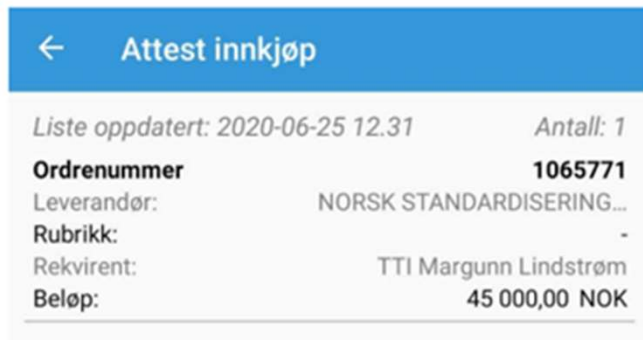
← Attest innkjøp

Liste oppdatert: 2020-06-25 12.31 Antall: 1

| | |
|---|---|
| Ordrenummer | 1065771 |
| Leverandør: | NORSK STANDARDISERING... |
| Rubrikk: | - |
| Rekvirent: | TTI Margunn Lindstrøm |
| Beløp: | 45 000,00 NOK |